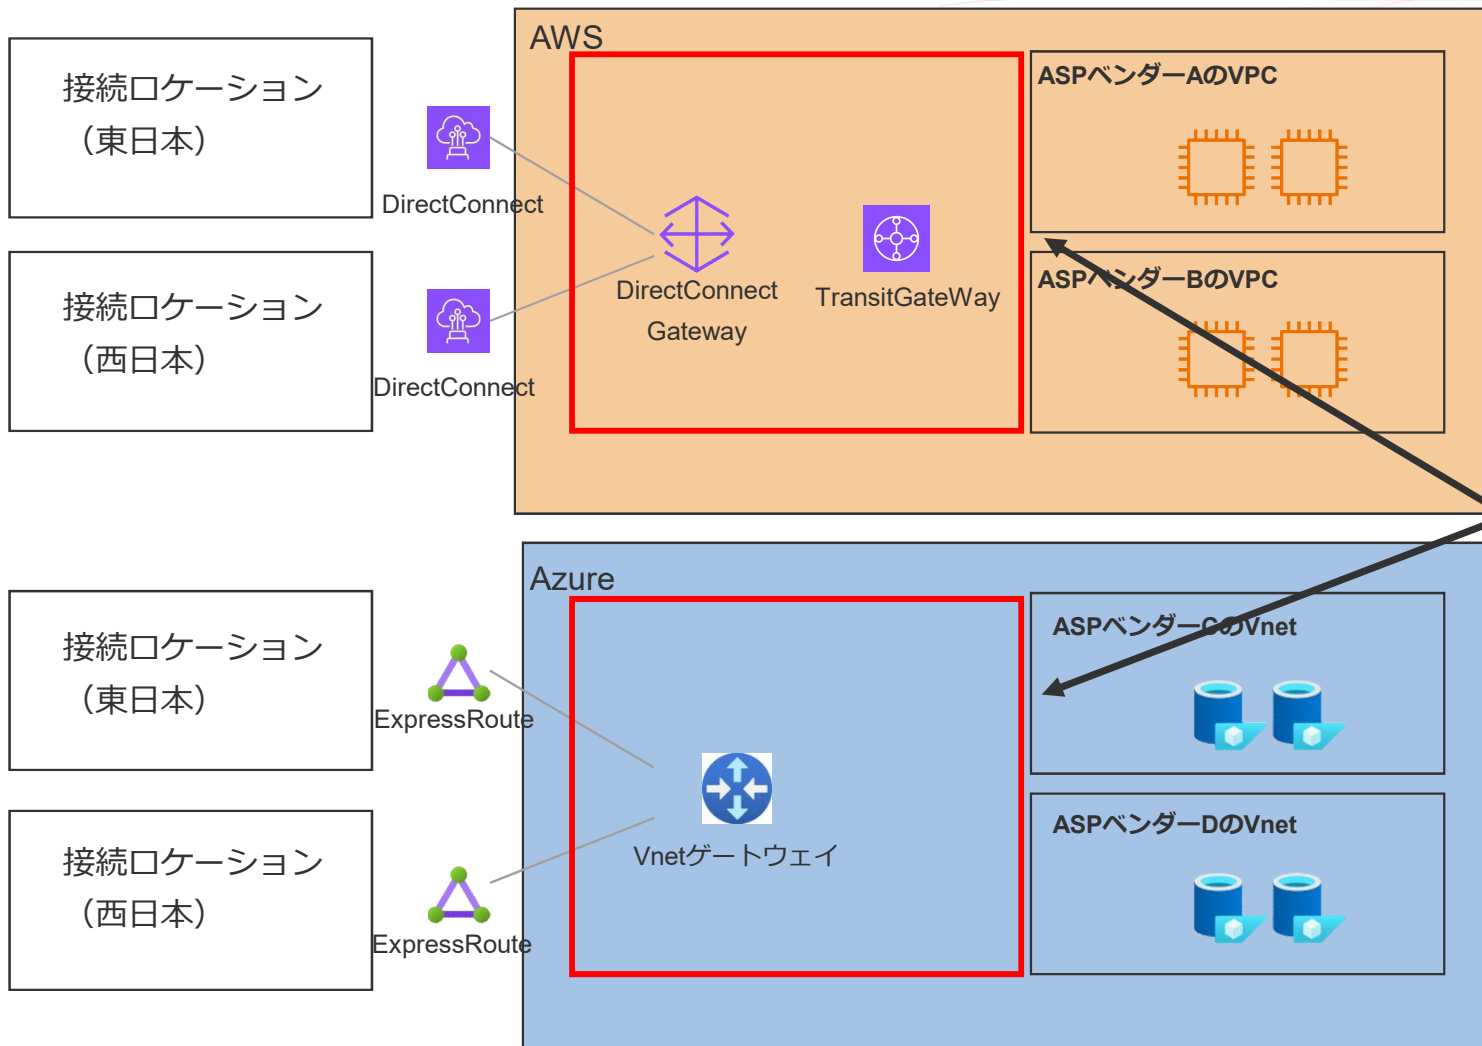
接続ロケーション
（東日本）

接続ロケーション
（西日本）

DirectConnect

DirectConnect

AWS

DirectConnect Gateway

TransitGateWay

ASPベンダーAのVPC

ASPベンダーBのVPC

接続ロケーション
（東日本）

接続ロケーション
（西日本）

ExpressRoute

ExpressRoute

Azure

Vnetゲートウェイ

ASPベンダーCのVnet

ASPベンダーDのVnet